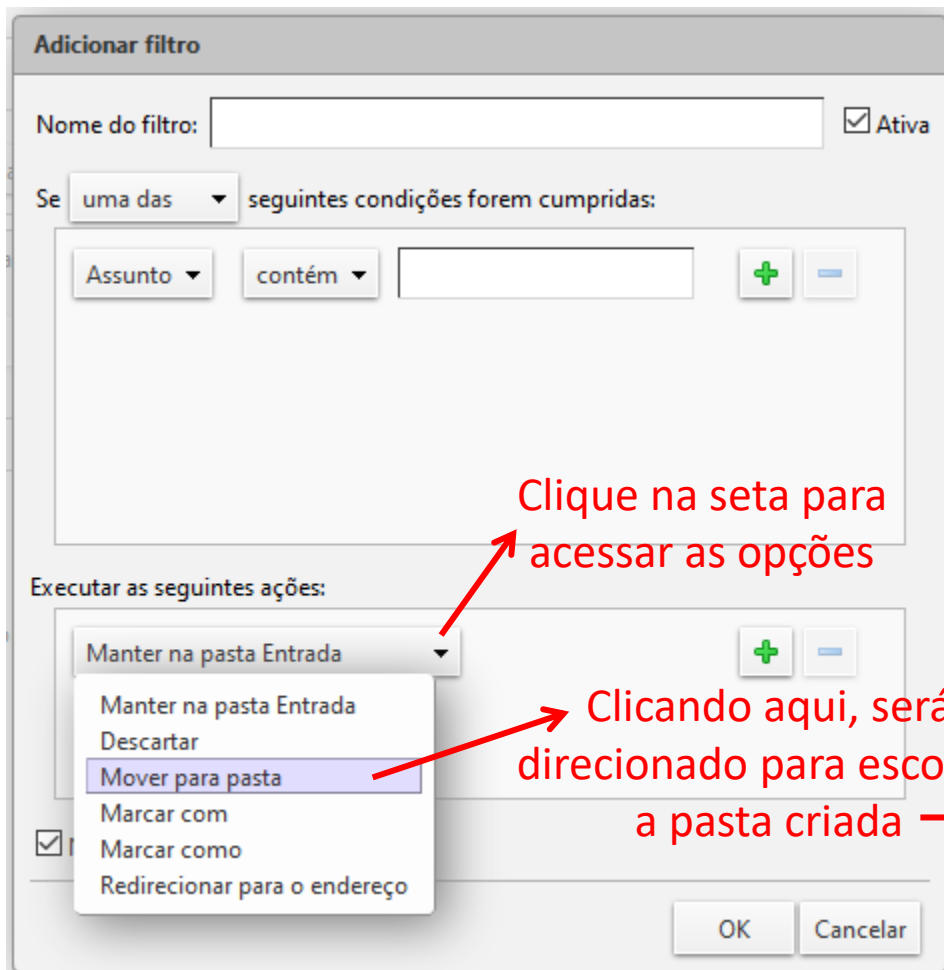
Adicionar filtro

Nome do filtro:

Ativa

Se uma das seguintes condições forem cumpridas:

Assunto contém

Clique na seta para acessar as opções

Executar as seguintes ações:

Manter na pasta Entrada

Manter na pasta Entrada
Descartar
Mover para pasta
Marcar com
Marcar como
Redirecionar para o endereço

Clicando aqui, será direcionado para esco a pasta criada

OK Cancelar